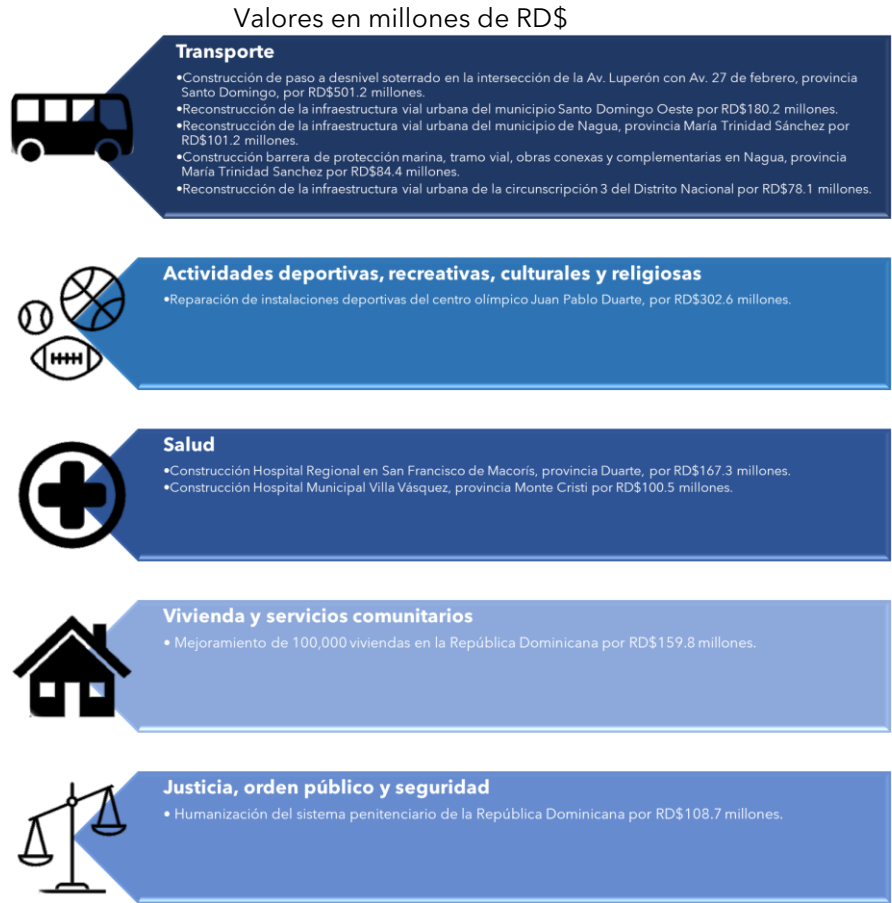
Valores en millones de RD$

Transporte

•Construcción de paso a desnivel soterrado en la intersección de la Av. Luperón con Av. 27 de febrero, provincia Santo Domingo, por RD$501.2 millones.
•Reconstrucción de la infraestructura vial urbana del municipio Santo Domingo Oeste por RD$180.2 millones.
•Reconstrucción de la infraestructura vial urbana del municipio de Nagua, provincia María Trinidad Sánchez por RD$101.2 millones.
•Construcción barrera de protección marina, tramo vial, obras conexas y complementarias en Nagua, provincia María Trinidad Sanchez por RD$84.4 millones.
•Reconstrucción de la infraestructura vial urbana de la circunscripción 3 del Distrito Nacional por RD$78.1 millones.

Actividades deportivas, recreativas, culturales y religiosas

•Reparación de instalaciones deportivas del centro olímpico Juan Pablo Duarte, por RD$302.6 millones.

Salud

•Construcción Hospital Regional en San Francisco de Macorís, provincia Duarte, por RD$167.3 millones.
•Construcción Hospital Municipal Villa Vásquez, provincia Monte Cristi por RD$100.5 millones.

Vivienda y servicios comunitarios

• Mejoramiento de 100,000 viviendas en la República Dominicana por RD$159.8 millones.

Justicia, orden público y seguridad

• Humanización del sistema penitenciario de la República Dominicana por RD$108.7 millones.